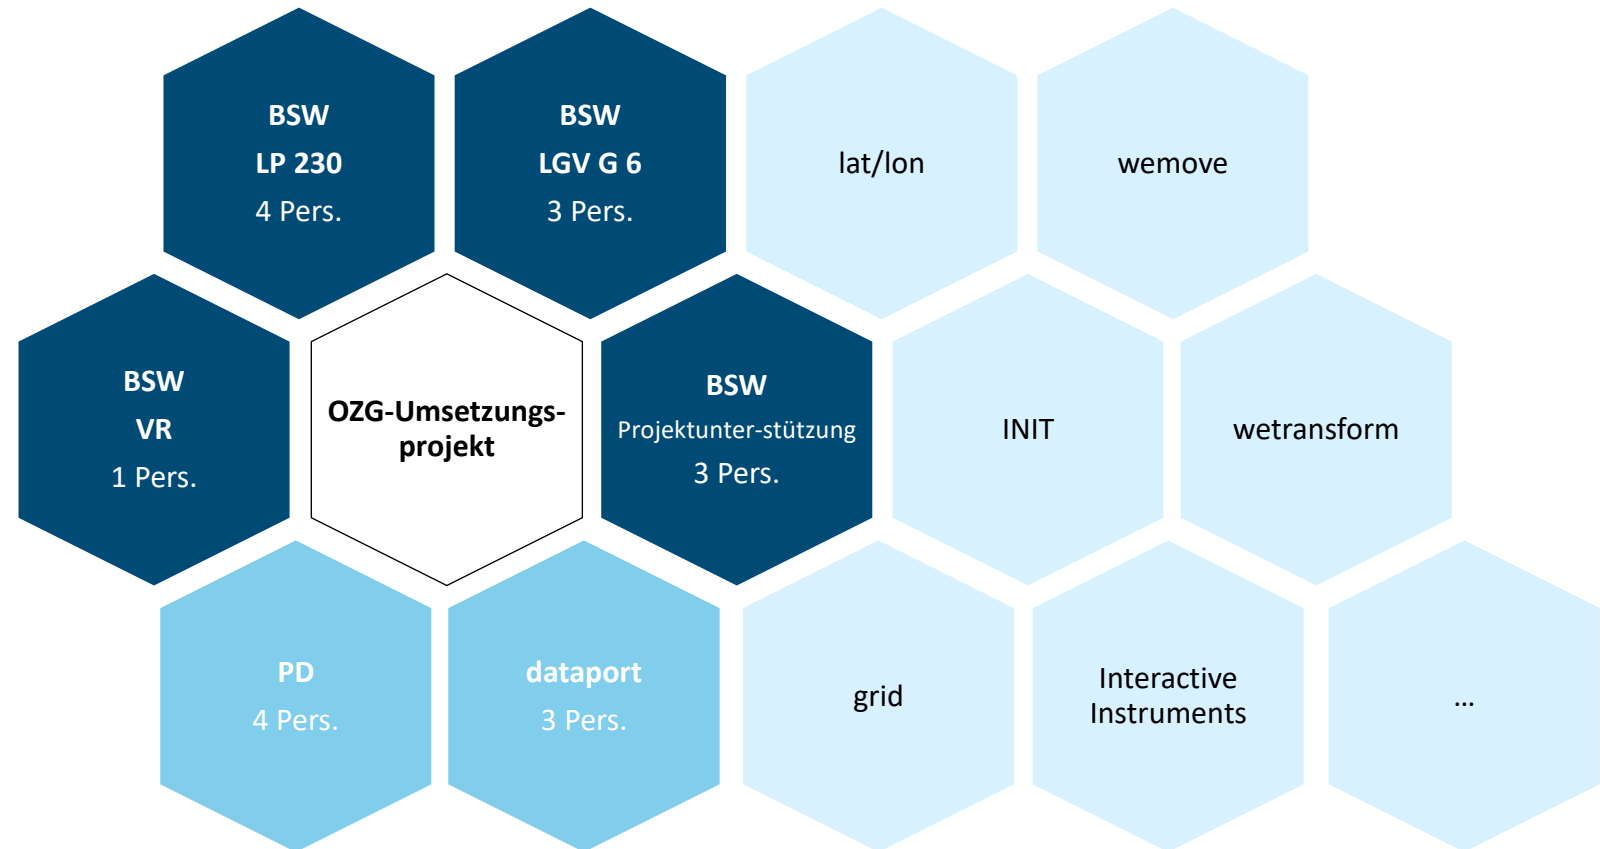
BSW
LP 230
4 Pers.

BSW
LGV G 6
3 Pers.

lat/lon

wemove

BSW
VR
1 Pers.

OZG-Umsetzungs-projekt

BSW
Projektunter-stützung
3 Pers.

INIT

wetransform

PD
4 Pers.

dataport
3 Pers.

grid

Interactive Instruments

...